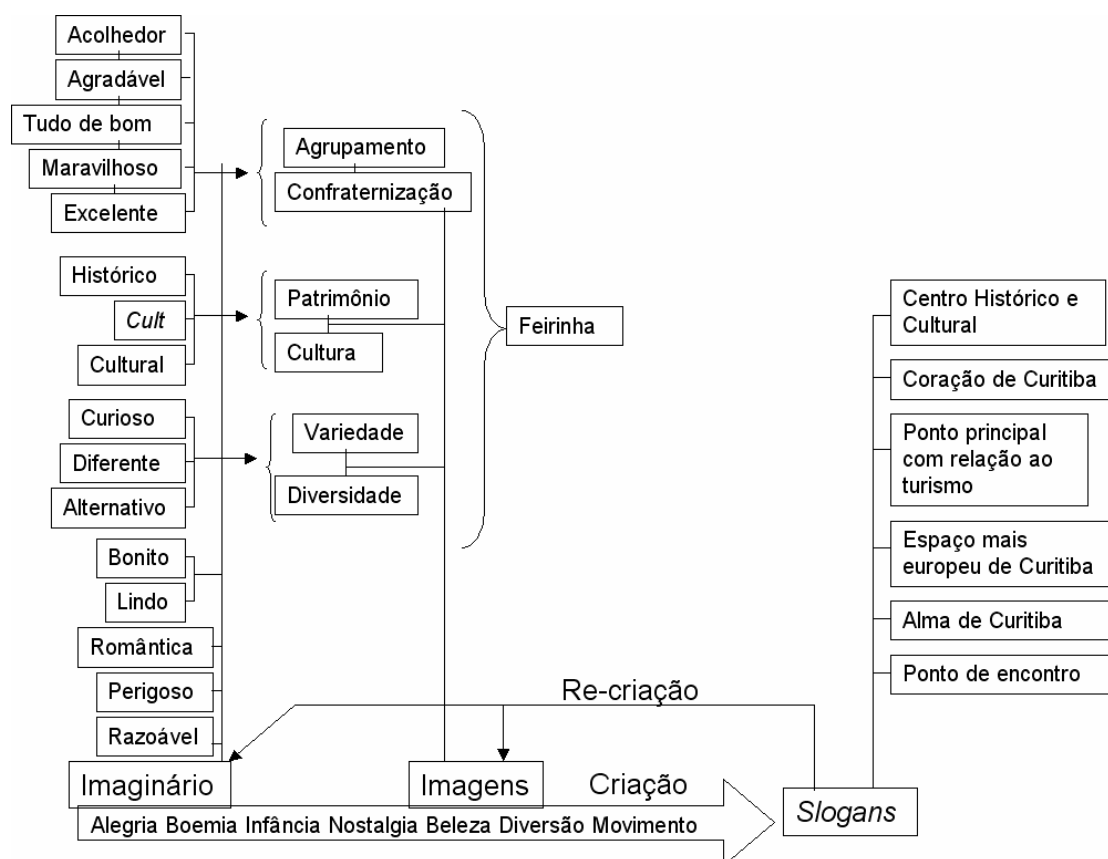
Acolhedor
Agradável
Tudo de bom
Maravilhoso
Excelente

Agrupamento
Confraternização

Histórico
*Cult*
Cultural

Patrimônio
Cultura

Feirinha

Curioso
Diferente
Alternativo

Variedade
Diversidade

Bonito
Lindo
Romântica
Perigoso
Razoável

Centro Histórico e Cultural
Coração de Curitiba
Ponto principal com relação ao turismo
Espaço mais europeu de Curitiba
Alma de Curitiba
Ponto de encontro

Re-criação

Imaginário
Imagens
Criação
*Slogans*

Alegria Boemia Infância Nostalgia Beleza Diversão Movimento